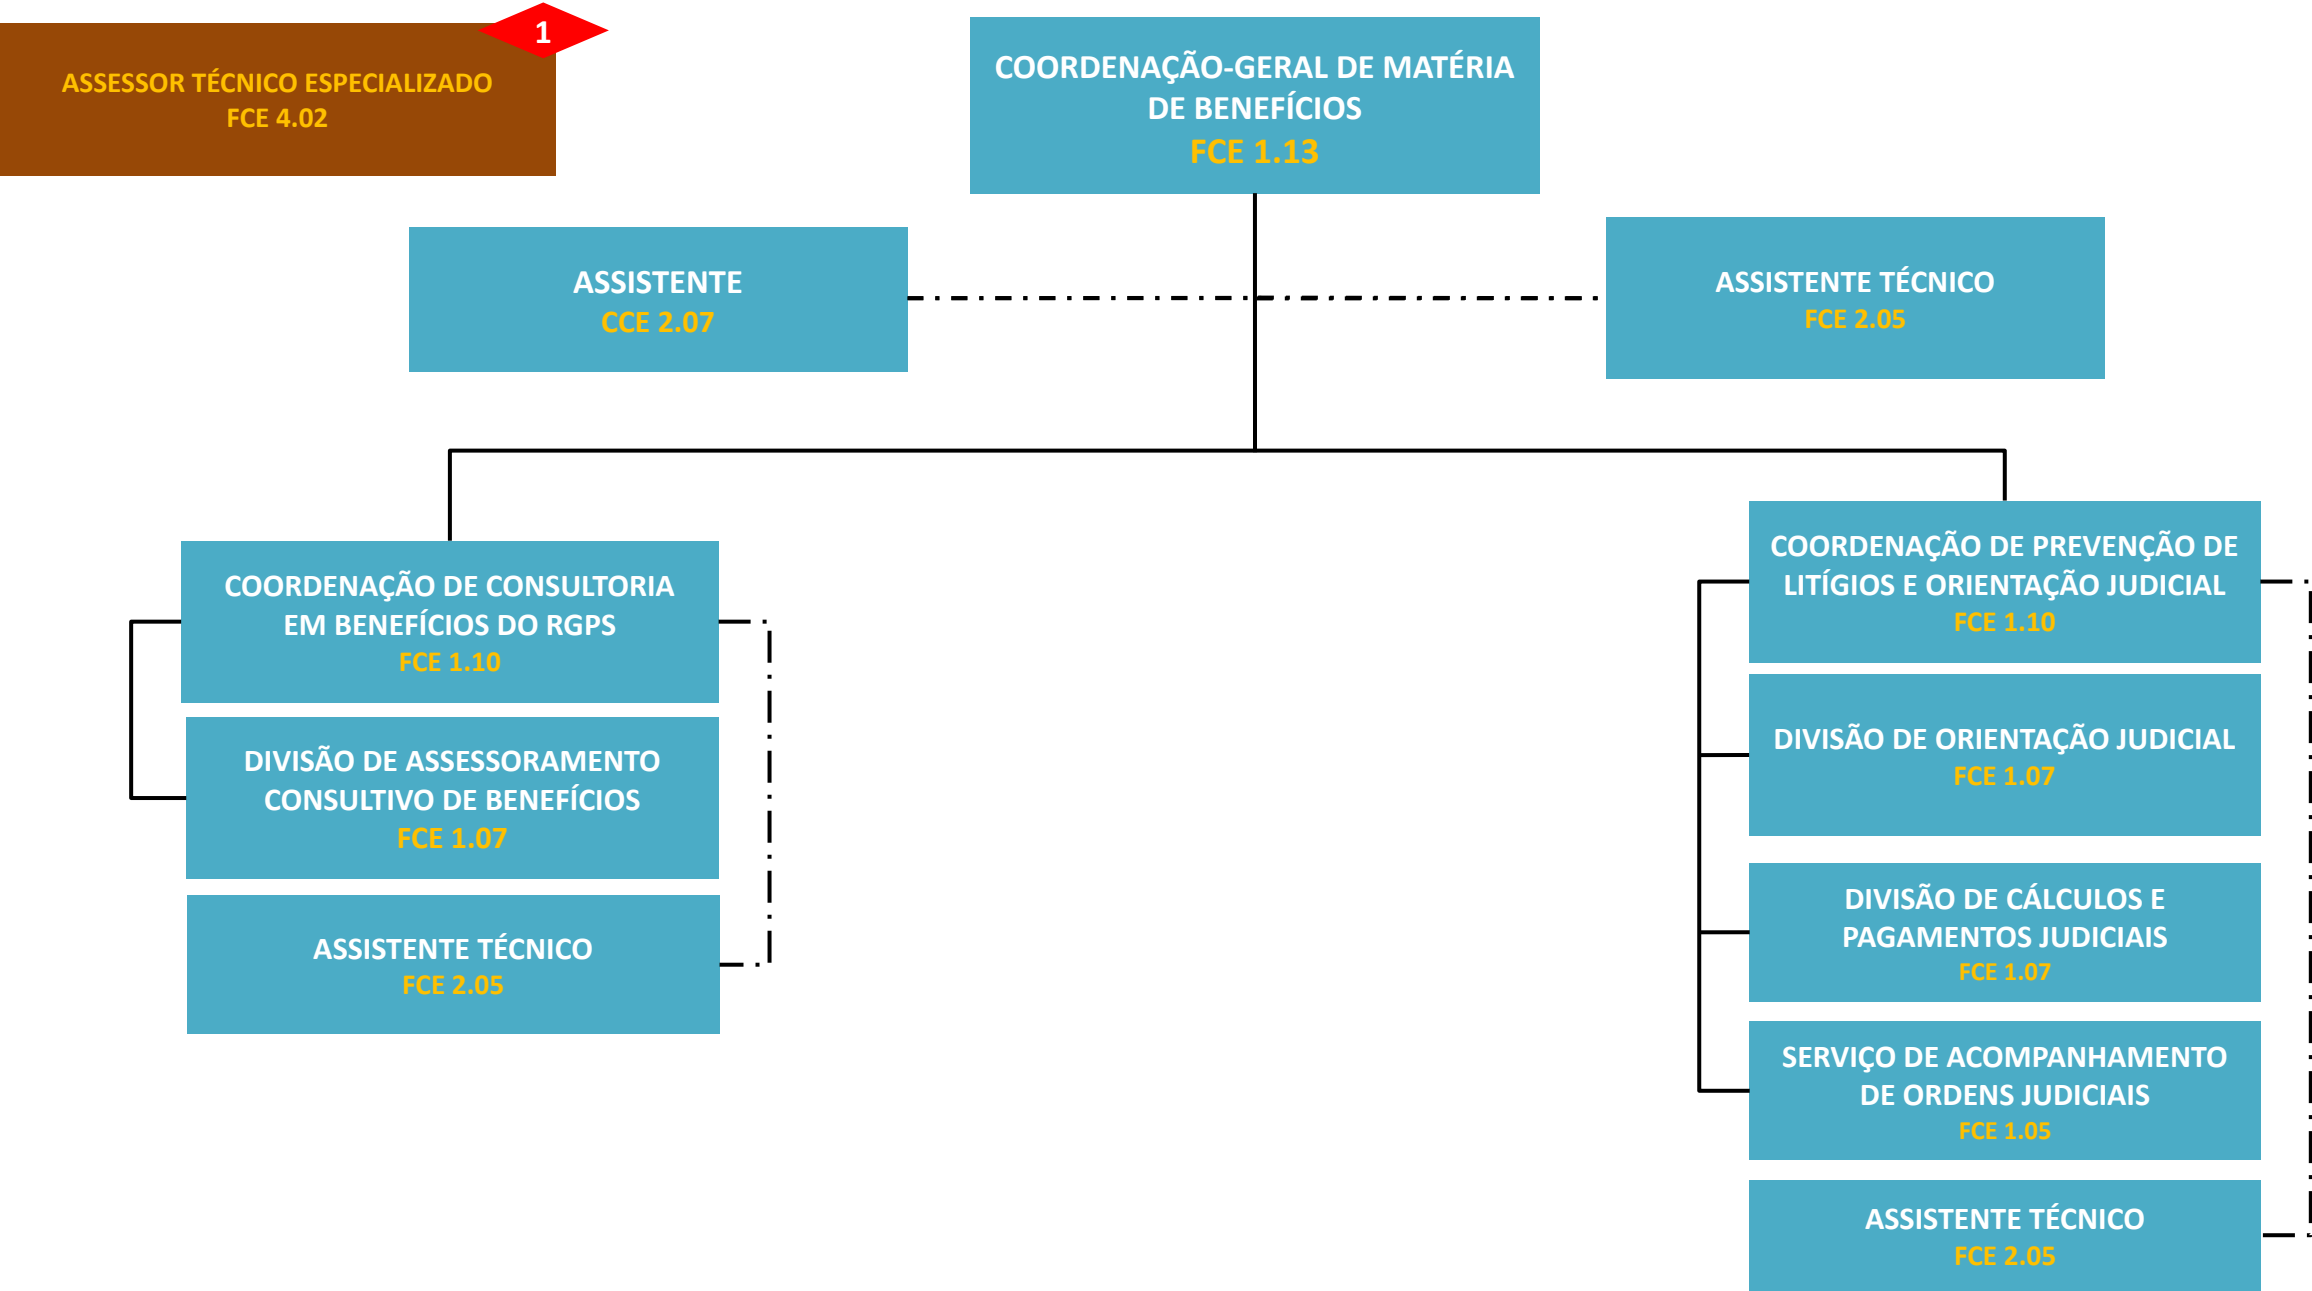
ASSESSOR TÉCNICO ESPECIALIZADO
FCE 4.02

1

COORDENAÇÃO-GERAL DE MATÉRIA DE BENEFÍCIOS
FCE 1.13

ASSISTENTE
CCE 2.07

ASSISTENTE TÉCNICO
FCE 2.05

COORDENAÇÃO DE CONSULTORIA EM BENEFÍCIOS DO RGPS
FCE 1.10

DIVISÃO DE ASSESSORAMENTO CONSULTIVO DE BENEFÍCIOS
FCE 1.07

ASSISTENTE TÉCNICO
FCE 2.05

COORDENAÇÃO DE PREVENÇÃO DE LITÍGIOS E ORIENTAÇÃO JUDICIAL
FCE 1.10

DIVISÃO DE ORIENTAÇÃO JUDICIAL
FCE 1.07

DIVISÃO DE CÁLCULOS E PAGAMENTOS JUDICIAIS
FCE 1.07

SERVIÇO DE ACOMPANHAMENTO DE ORDENS JUDICIAIS
FCE 1.05

ASSISTENTE TÉCNICO
FCE 2.05